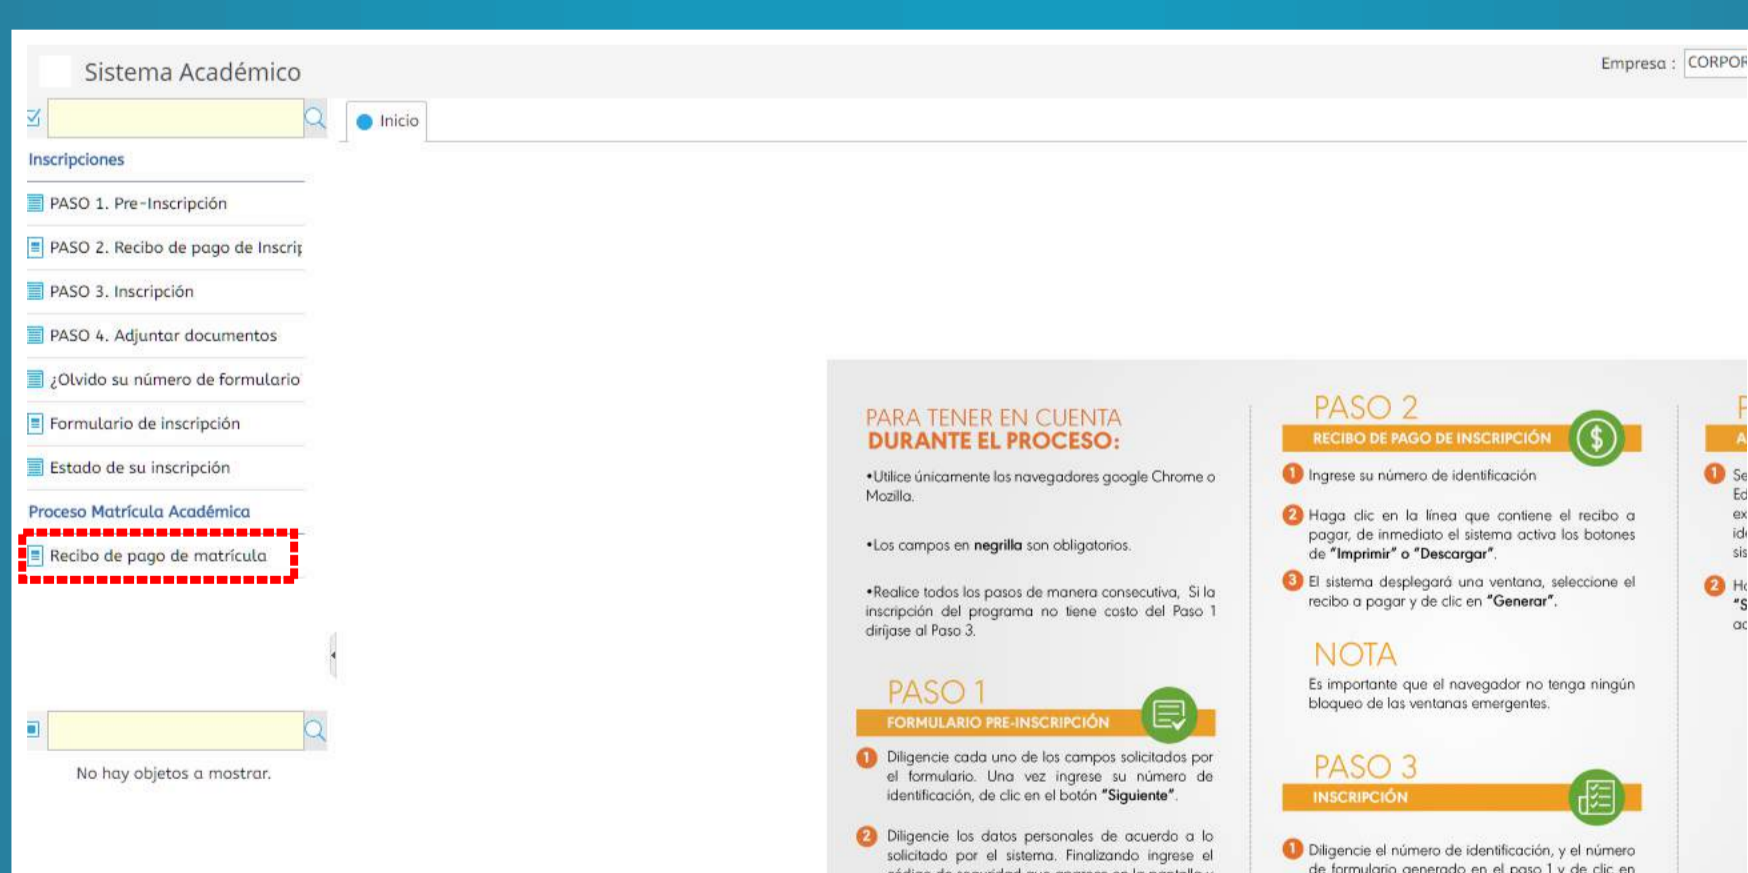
Sistema Académico

Empresa : CORPOR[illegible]

Inicio

Inscripciones

PASO 1. Pre-Inscripción

PASO 2. Recibo de pago de Inscri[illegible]

PASO 3. Inscripción

PASO 4. Adjuntar documentos

¿Olvido su número de formulario

Formulario de inscripción

Estado de su inscripción

Proceso Matrícula Académica

Recibo de pago de matrícula

No hay objetos a mostrar.

PARA TENER EN CUENTA
DURANTE EL PROCESO:

•Utilice únicamente los navegadores google Chrome o Mozilla.

•Los campos en **negrilla** son obligatorios.

•Realice todos los pasos de manera consecutiva, Si la inscripción del programa no tiene costo del Paso 1 diríjase al Paso 3.

PASO 1
FORMULARIO PRE-INSCRIPCIÓN

1 Diligencie cada uno de los campos solicitados por el formulario. Una vez ingrese su número de identificación, de clic en el botón **"Siguiente"**.

2 Diligencie los datos personales de acuerdo a lo solicitado por el sistema. Finalizando ingrese el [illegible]

PASO 2
RECIBO DE PAGO DE INSCRIPCIÓN

1 Ingrese su número de identificación

2 Haga clic en la línea que contiene el recibo a pagar, de inmediato el sistema activa los botones de **"Imprimir" o "Descargar"**.

3 El sistema desplegará una ventana, seleccione el recibo a pagar y de clic en **"Generar"**.

NOTA
Es importante que el navegador no tenga ningún bloqueo de las ventanas emergentes.

PASO 3
INSCRIPCIÓN

1 Diligencie el número de identificación, y el número de formulario generado en el paso 1 y de clic en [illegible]

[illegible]